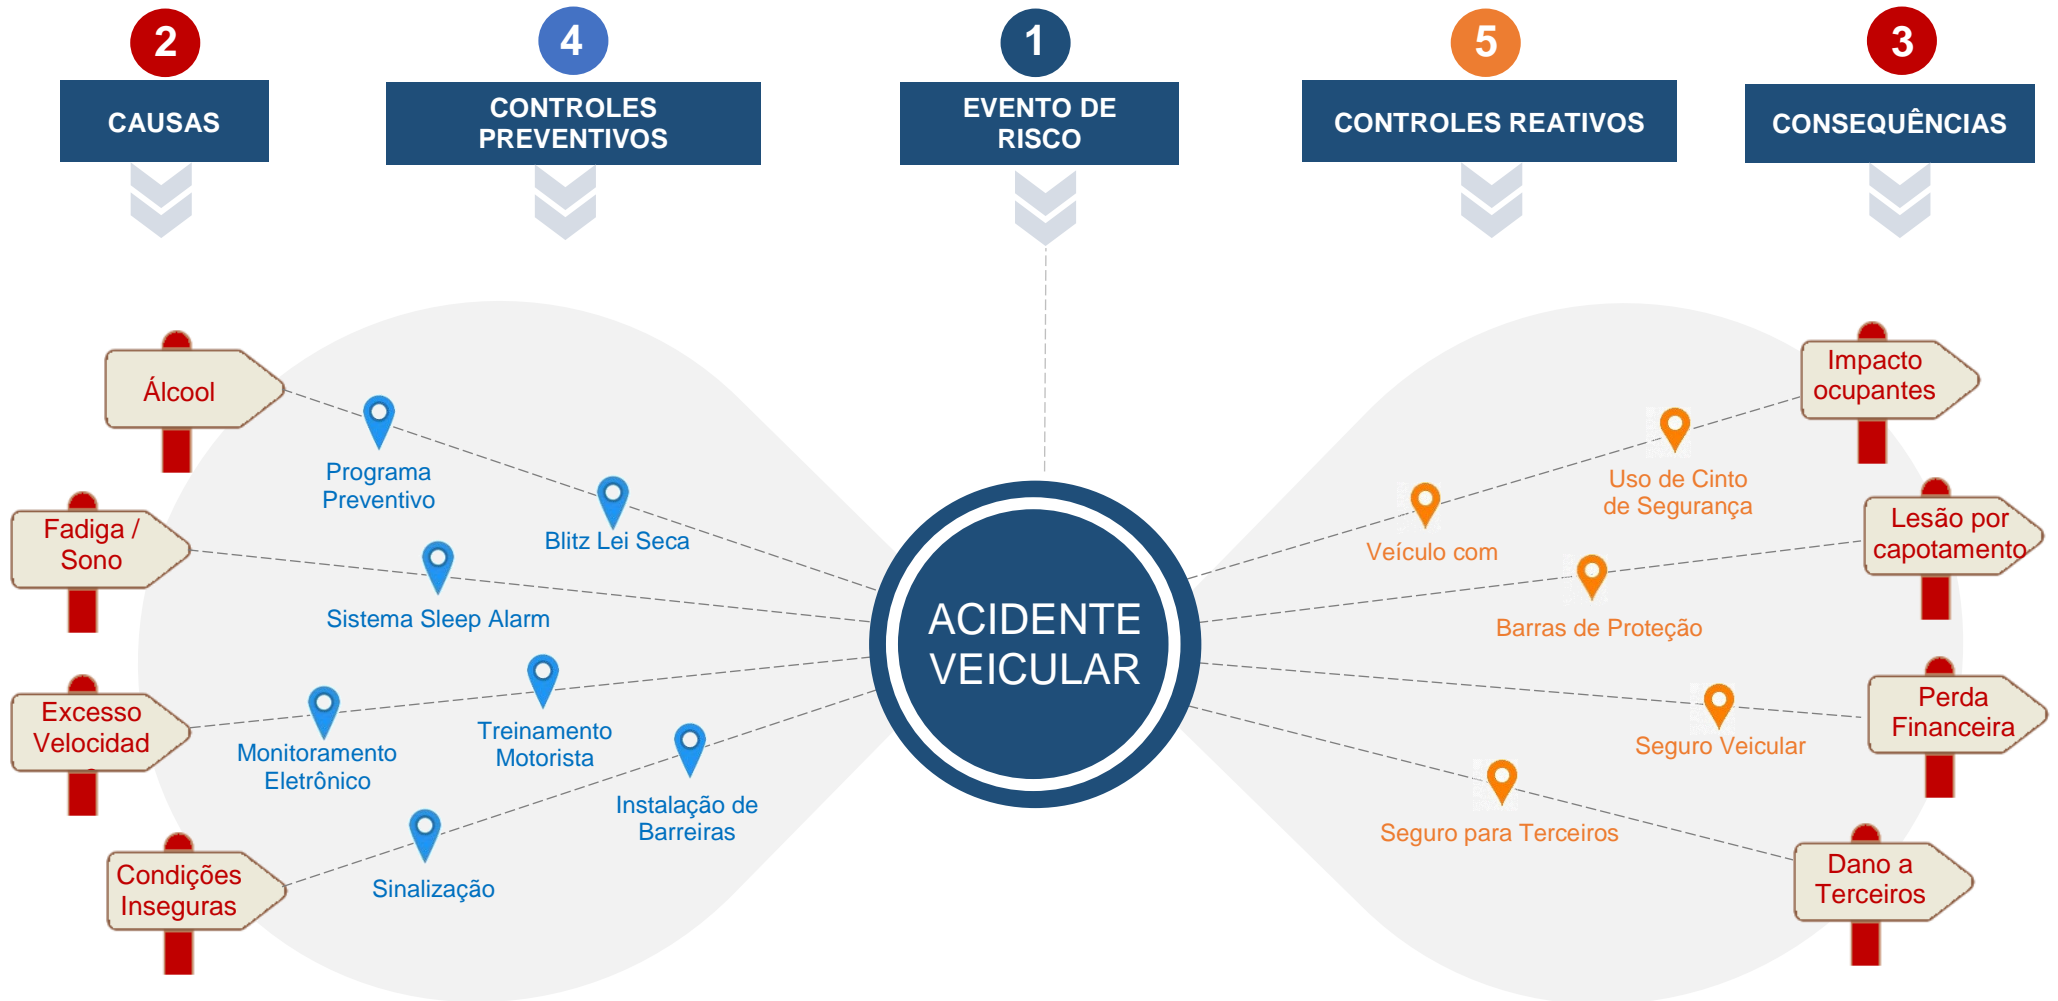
2
CAUSAS

4
CONTROLES PREVENTIVOS

1
EVENTO DE RISCO

5
CONTROLES REATIVOS

3
CONSEQUÊNCIAS

Álcool

Fadiga / Sono

Excesso Velocidad

Condições Inseguras

Programa Preventivo

Blitz Lei Seca

Sistema Sleep Alarm

Monitoramento Eletrônico

Treinamento Motorista

Instalação de Barreiras

Sinalização

ACIDENTE VEICULAR

Veículo com

Uso de Cinto de Segurança

Barras de Proteção

Seguro Veicular

Seguro para Terceiros

Impacto ocupantes

Lesão por capotamento

Perda Financeira

Dano a Terceiros